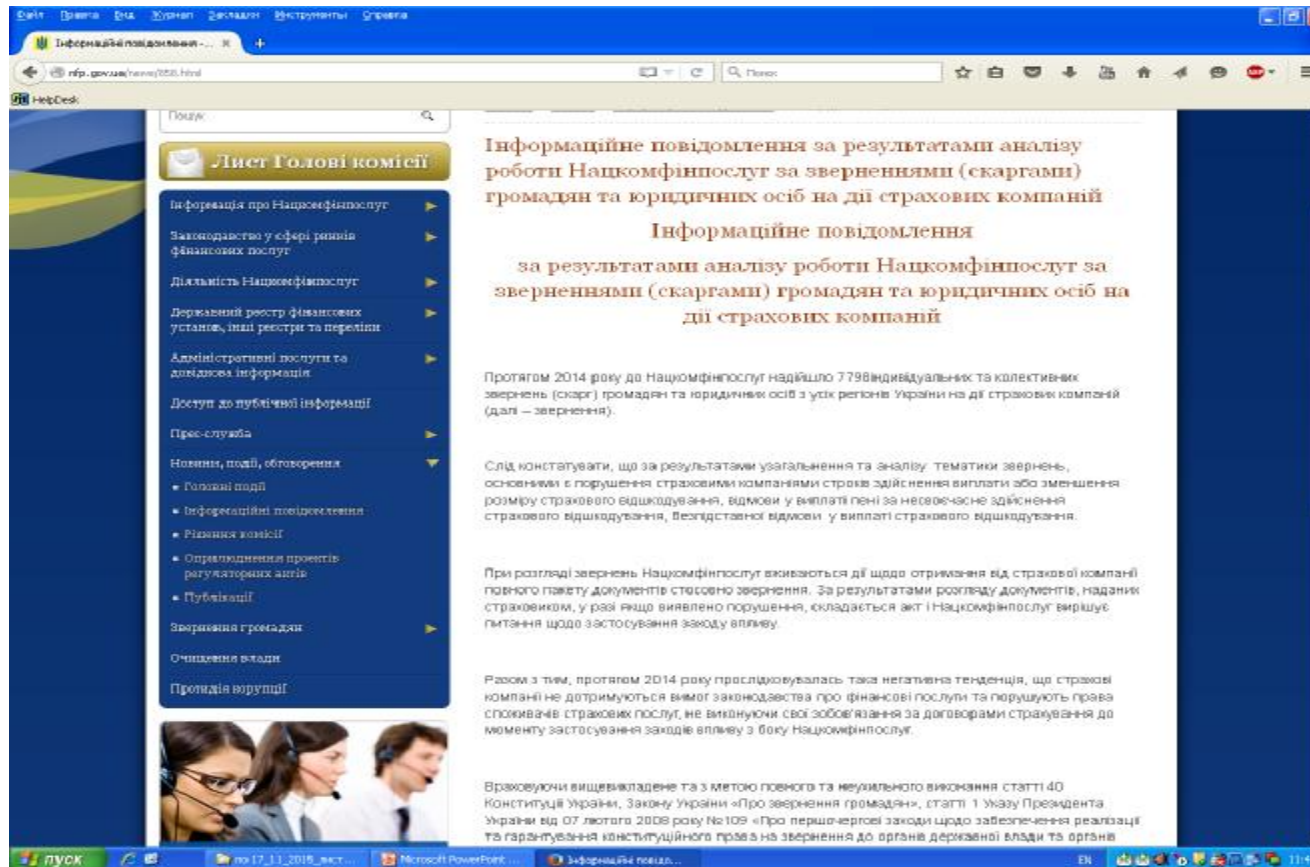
Файл Правка Вид Журнал Закладки Инструменты Справка

Інформаційні повідомлення -... ×

nfp.gov.ua/news/858.html

Пошук

HelpDesk

Пошук

Лист Голові комісії

Інформація про Нацкомфінпослуг

Законодавство у сфері ринків фінансових послуг

Діяльність Нацкомфінпослуг

Державний реєстр фінансових установ, інші реєстри та переліки

Адміністративні послуги та довідкова інформація

Доступ до публічної інформації

Прес-служба

Новини, події, обговорення

• Головні події

• Інформаційні повідомлення

• Рішення комісії

• Оприлюднення проектів регуляторних актів

• Публікації

Звернення громадян

Очищення влади

Протидія корупції

Інформаційне повідомлення за результатами аналізу роботи Нацкомфінпослуг за зверненнями (скаргами) громадян та юридичних осіб на дії страхових компаній

Інформаційне повідомлення

за результатами аналізу роботи Нацкомфінпослуг за зверненнями (скаргами) громадян та юридичних осіб на дії страхових компаній

Протягом 2014 року до Нацкомфінпослуг надійшло 779індивідуальних та колективних звернень (скарг) громадян та юридичних осіб з усіх регіонів України на дії страхових компаній (далі – звернення).

Слід констатувати, що за результатами узагальнення та аналізу тематики звернень, основними є порушення страховими компаніями строків здійснення виплати або зменшення розміру страхового відшкодування, відмови у виплаті пені за несвоєчасне здійснення страхового відшкодування, безпідставної відмови у виплаті страхового відшкодування.

При розгляді звернень Нацкомфінпослуг вживаються дії щодо отримання від страхової компанії повного пакету документів стосовно звернення. За результатами розгляду документів, наданих страховиком, у разі якщо виявлено порушення, складається акт і Нацкомфінпослуг вирішує питання щодо застосування заходу впливу.

Разом з тим, протягом 2014 року прослідковувалась така негативна тенденція, що страхові компанії не дотримуються вимог законодавства про фінансові послуги та порушують права споживачів страхових послуг, не виконуючи свої зобов'язання за договорами страхування до моменту застосування заходів впливу з боку Нацкомфінпослуг.

Враховуючи вищевикладене та з метою повного та неухильного виконання статті 40 Конституції України, Закону України «Про звернення громадян», статті 1 Указу Президента України від 07 лютого 2008 року №109 «Про першочергові заходи щодо забезпечення реалізації та гарантування конституційного права на звернення до органів державної влади та органів

пуск | по 17_11_2015_звіт... | Microsoft PowerPoint ... | Інформаційні повідо... | EN